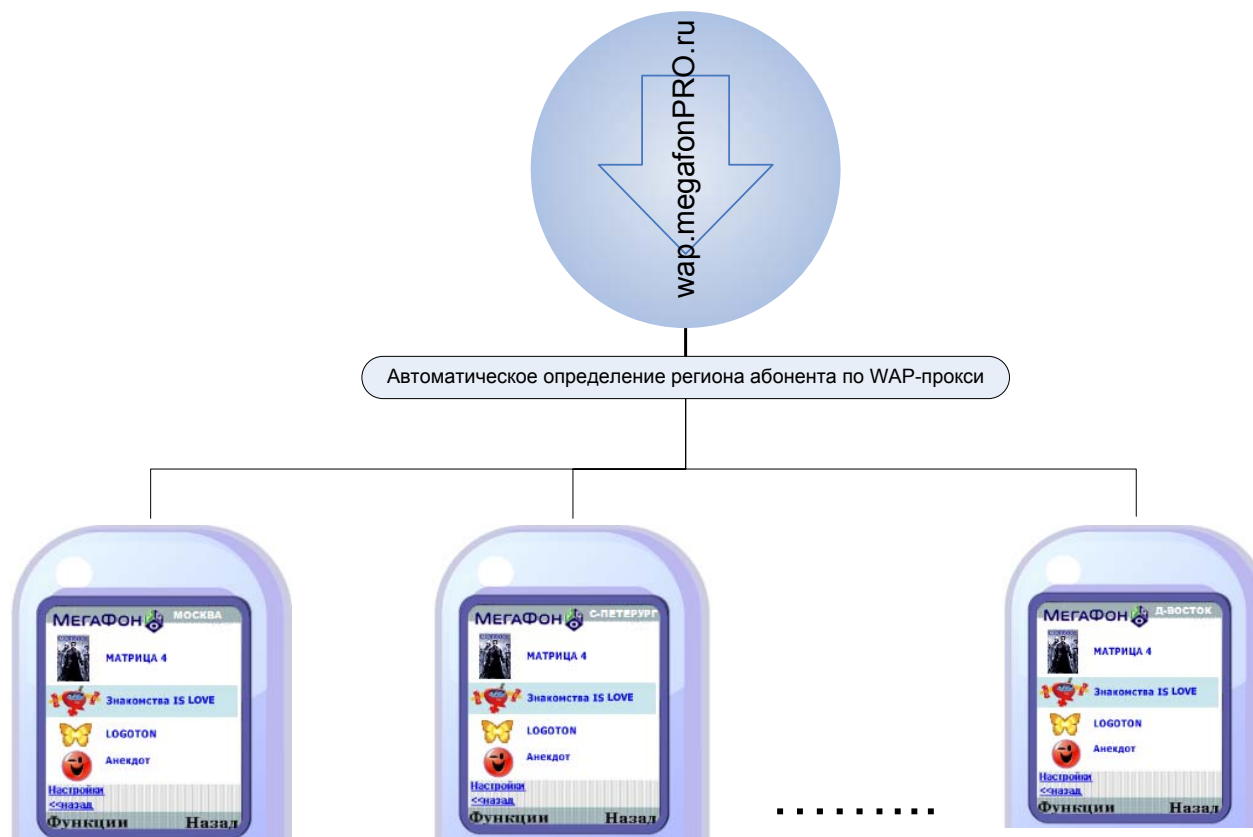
wap.megafonPRO.ru

Автоматическое определение региона абонента по WAP-прокси

МегаФон МОСКВА
МАТРИЦА 4
Знакомства IS LOVE
LOGOTON
Анекдот
Настройки
<<назад
Функции Назад

МегаФон С-ПЕТЕРУРГ
МАТРИЦА 4
Знакомства IS LOVE
LOGOTON
Анекдот
Настройки
<<назад
Функции Назад

.........

МегаФон Д-ВОСТОК
МАТРИЦА 4
Знакомства IS LOVE
LOGOTON
Анекдот
Настройки
<<назад
Функции Назад